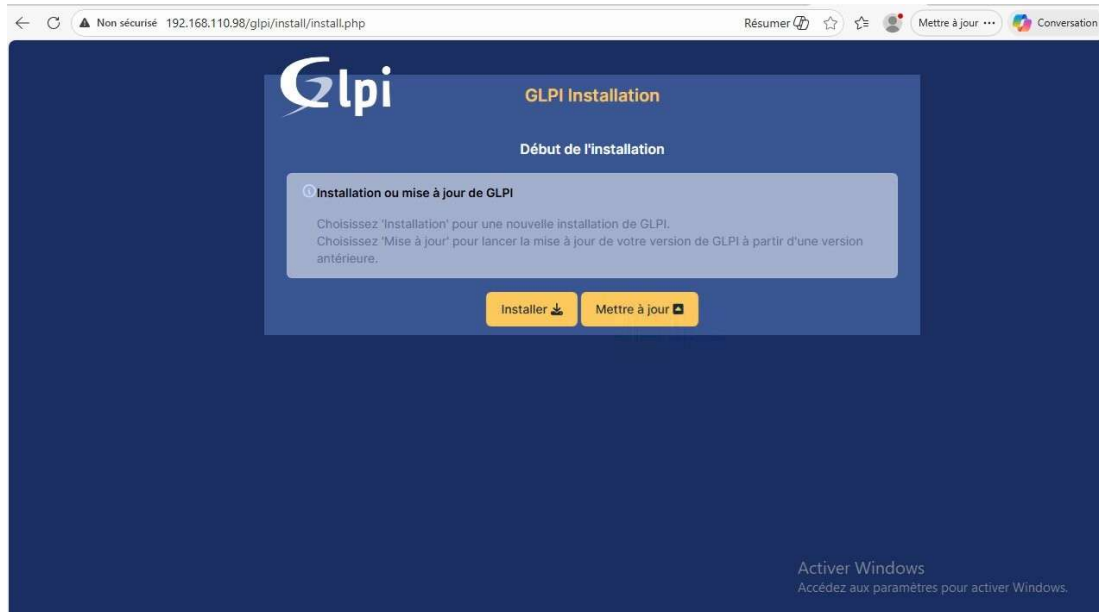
Non sécurisé 192.168.110.98/glpi/install/install.php

Résumer

Mettre à jour ···

Conversation

Glpi

GLPI Installation

Début de l'installation

Installation ou mise à jour de GLPI

Choisissez 'Installation' pour une nouvelle installation de GLPI.
Choisissez 'Mise à jour' pour lancer la mise à jour de votre version de GLPI à partir d'une version antérieure.

Installer

Mettre à jour

Activer Windows
Accédez aux paramètres pour activer Windows.